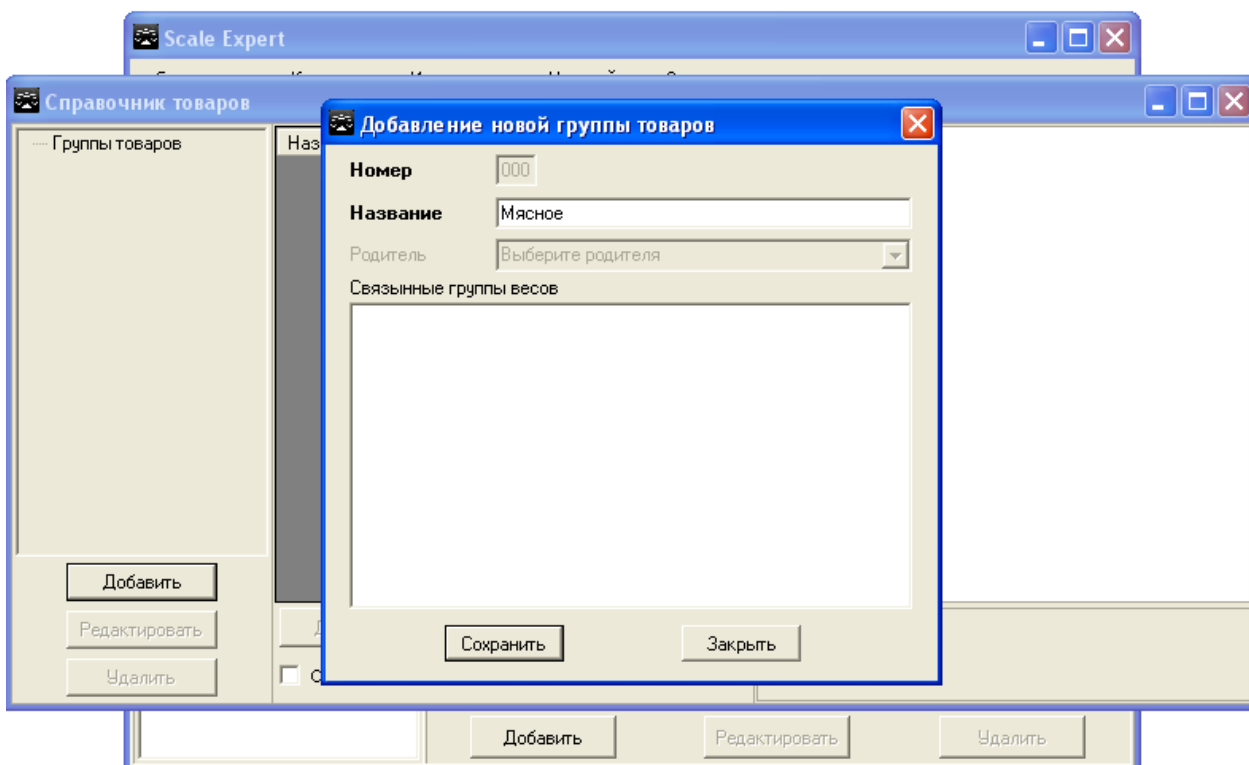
Scale Expert

Справочник товаров

Группы товаров

Наз

Добавить

Редактировать

Удалить

Д

С

Добавление новой группы товаров

Номер 000

Название Мясное

Родитель Выберите родителя

Связынные группы весов

Сохранить

Закрыть

Добавить

Редактировать

Удалить